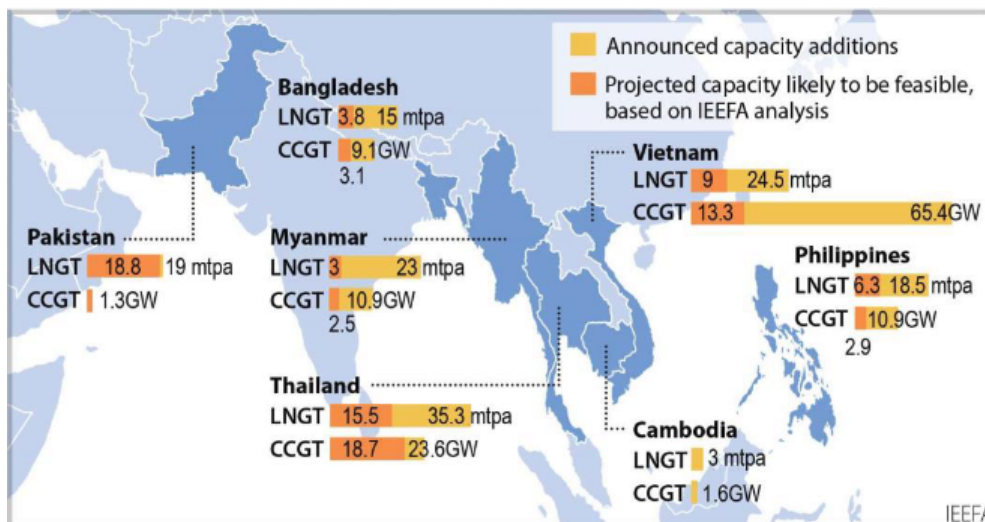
Announced capacity additions
Projected capacity likely to be feasible, based on IEEFA analysis

Bangladesh
LNGT 3.8 15 mtpa
CCGT 9.1GW
3.1

Vietnam
LNGT 9 24.5 mtpa
CCGT 13.3 65.4GW

Pakistan
LNGT 18.8 19 mtpa
CCGT 1.3GW

Myanmar
LNGT 3 23 mtpa
CCGT 10.9GW
2.5

Philippines
LNGT 6.3 18.5 mtpa
CCGT 10.9GW
2.9

Thailand
LNGT 15.5 35.3 mtpa
CCGT 18.7 23.6GW

Cambodia
LNGT 3 mtpa
CCGT 1.6GW

IEEFA